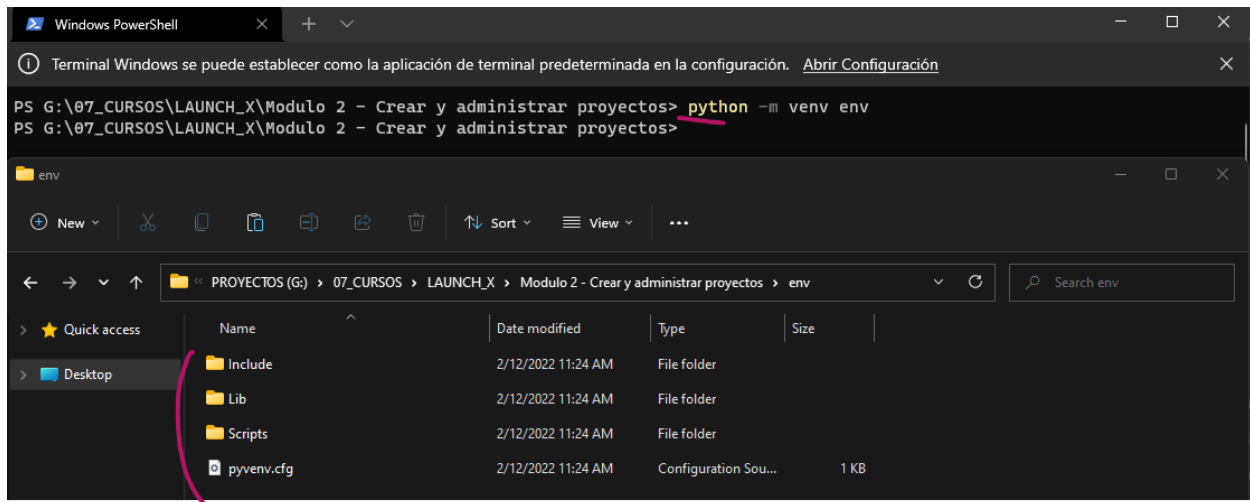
Windows PowerShell

Terminal Windows se puede establecer como la aplicación de terminal predeterminada en la configuración. Abrir Configuración

PS G:\07_CURSOS\LAUNCH_X\Modulo 2 - Crear y administrar proyectos> python -m venv env
PS G:\07_CURSOS\LAUNCH_X\Modulo 2 - Crear y administrar proyectos>

env

New Sort View ···

« PROYECTOS (G:) › 07_CURSOS › LAUNCH_X › Modulo 2 - Crear y administrar proyectos › env

Search env

Quick access
Desktop

| Name | Date modified | Type | Size |
|---|---|---|---|
| Include | 2/12/2022 11:24 AM | File folder | |
| Lib | 2/12/2022 11:24 AM | File folder | |
| Scripts | 2/12/2022 11:24 AM | File folder | |
| pyvenv.cfg | 2/12/2022 11:24 AM | Configuration Sou... | 1 KB |